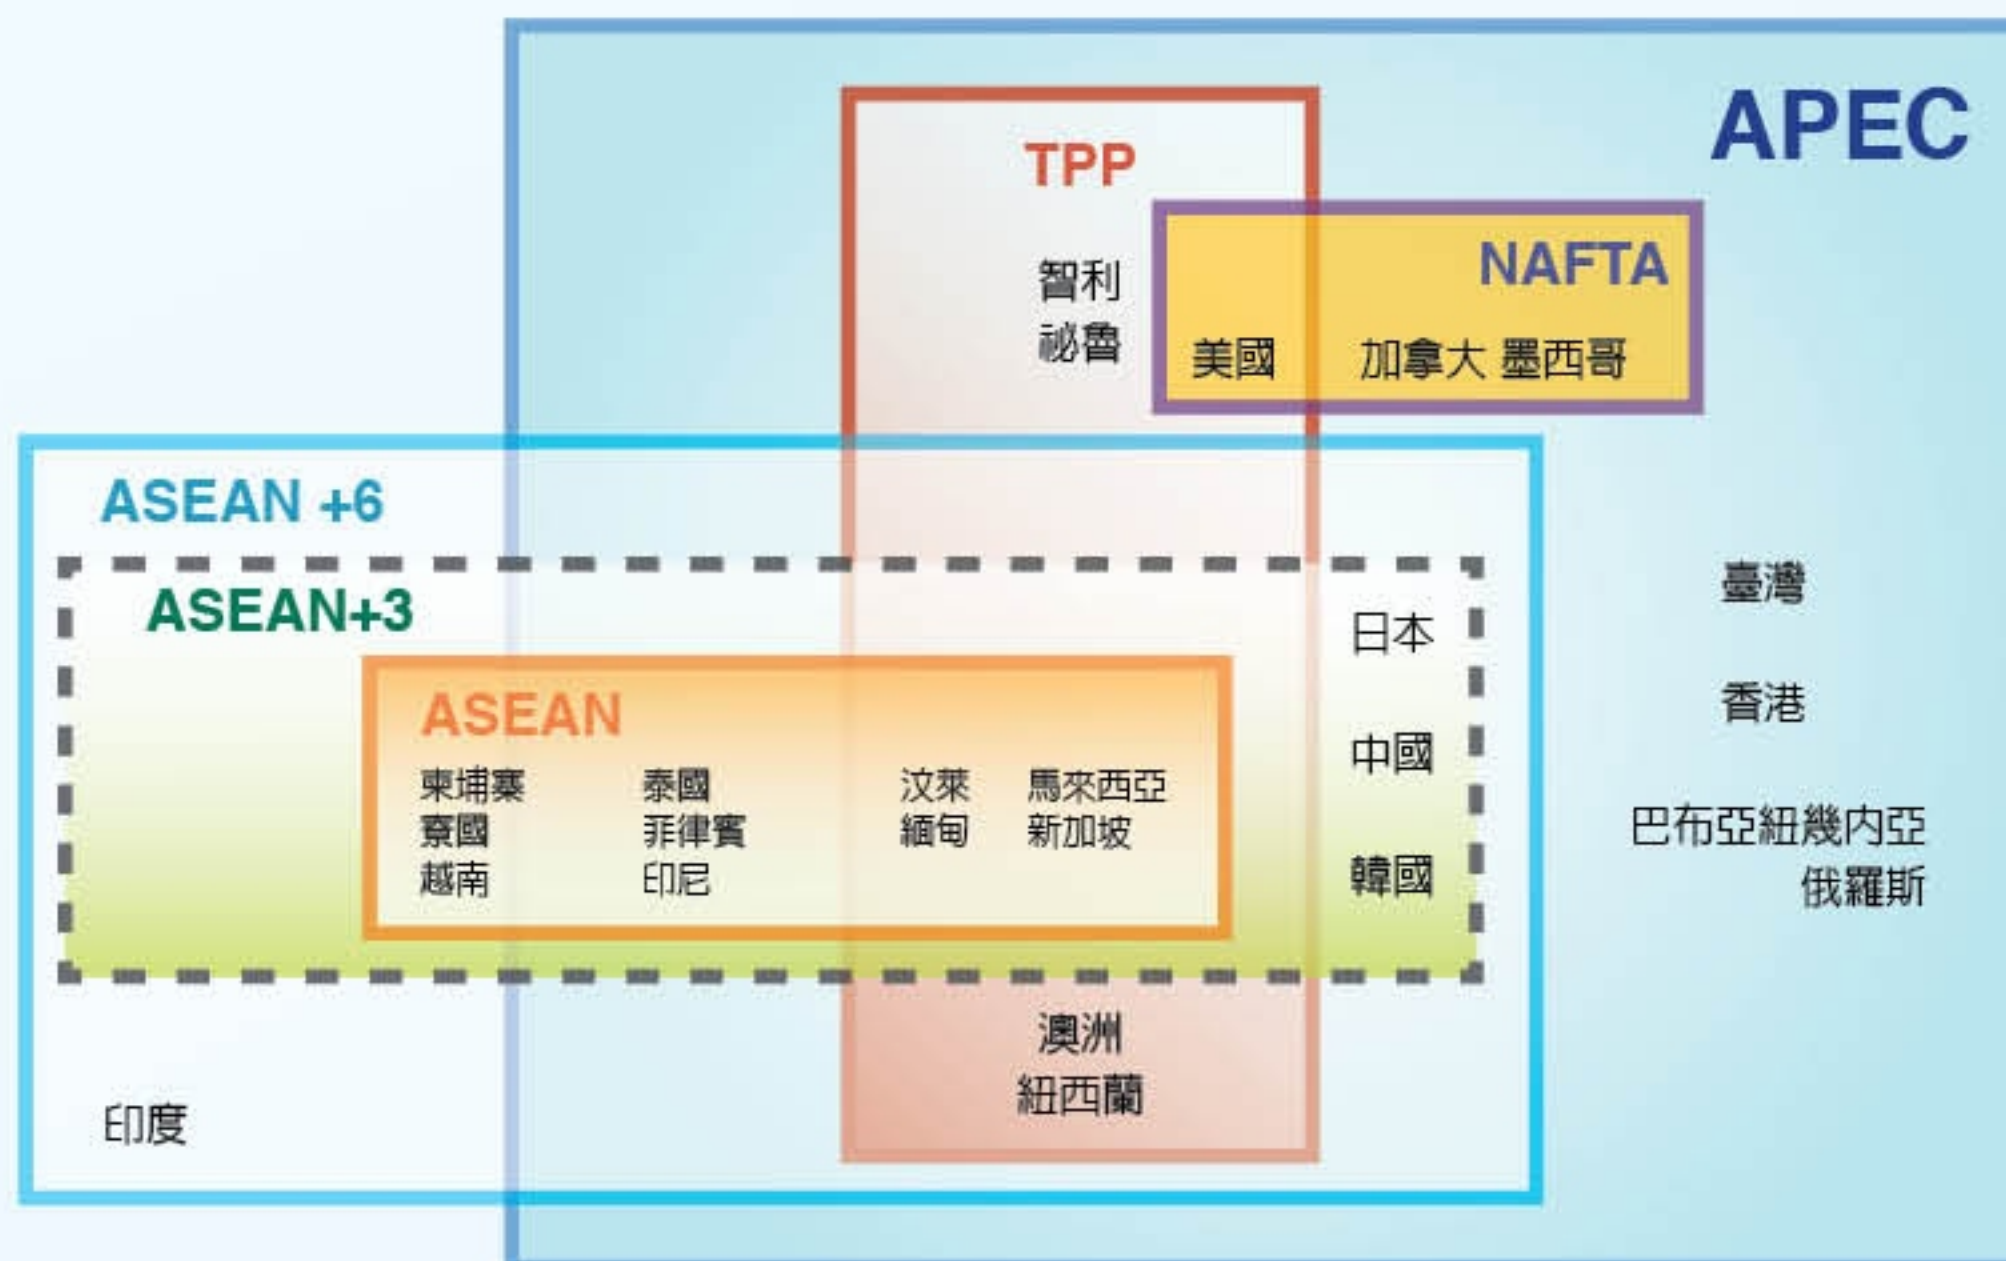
APEC

TPP

智利
祕魯

NAFTA

美國 加拿大 墨西哥

ASEAN +6

ASEAN+3

ASEAN

柬埔寨 泰國 汶萊 馬來西亞
寮國 菲律賓 緬甸 新加坡
越南 印尼

日本

中國

韓國

臺灣

香港

巴布亞紐幾內亞
俄羅斯

澳洲
紐西蘭

印度